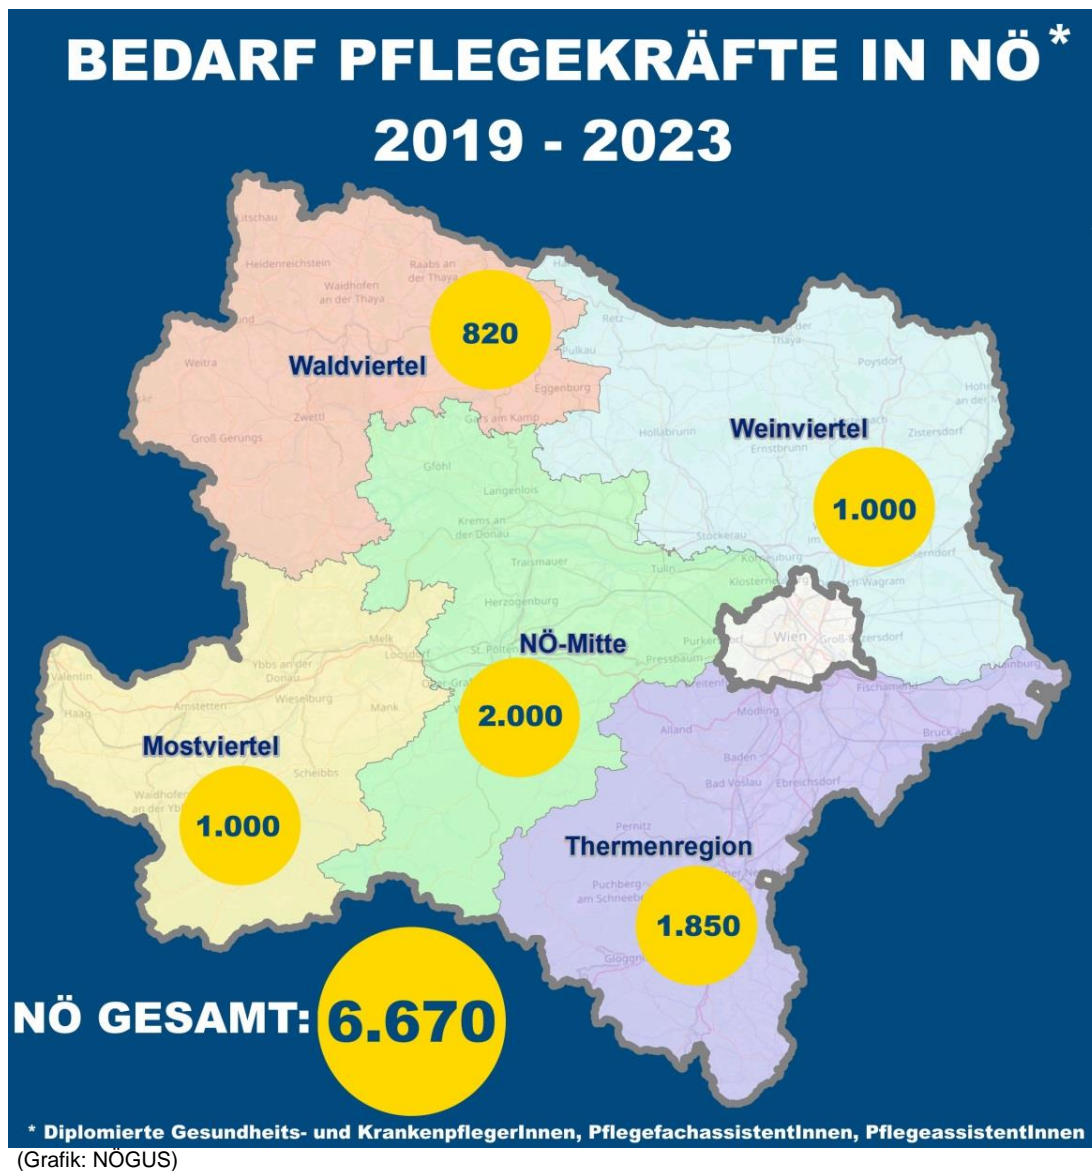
BEDARF PFLEGEKRÄFTE IN NÖ*
2019 - 2023

Waldviertel
820

Weinviertel
1.000

NÖ-Mitte
2.000

Mostviertel
1.000

Thermenregion
1.850

NÖ GESAMT: 6.670

* Diplomierte Gesundheits- und KrankenpflegerInnen, PflegefachassistentInnen, PflegeassistentInnen

(Grafik: NÖGUS)